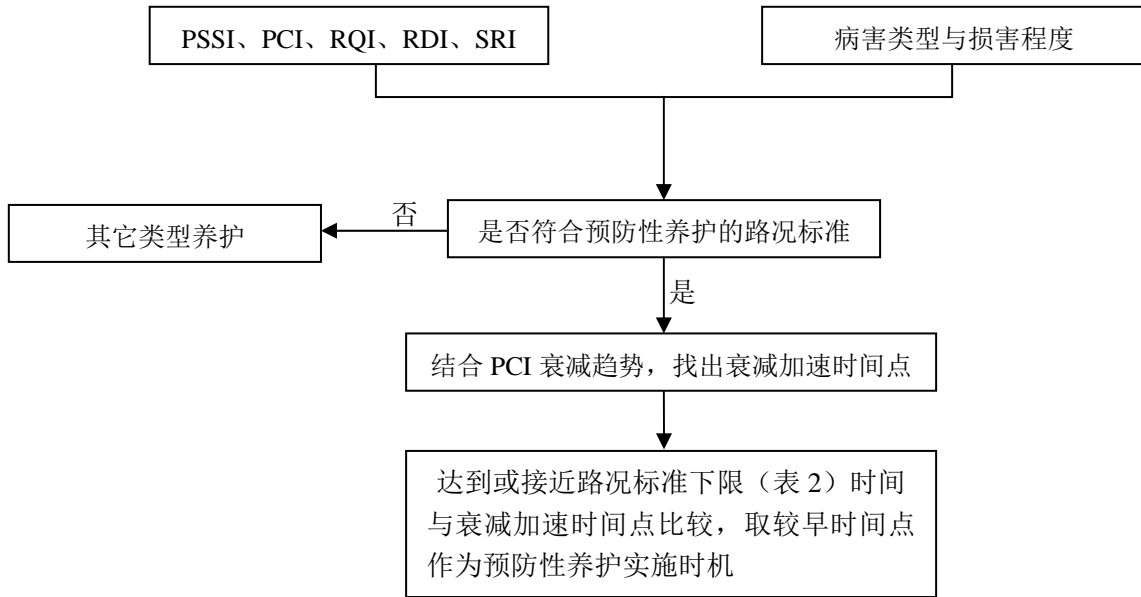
PSSI、PCI、RQI、RDI、SRI

病害类型与损害程度

否

其它类型养护

是否符合预防性养护的路况标准

是

结合 PCI 衰减趋势，找出衰减加速时间点

达到或接近路况标准下限（表 2）时间与衰减加速时间点比较，取较早时间点作为预防性养护实施时机